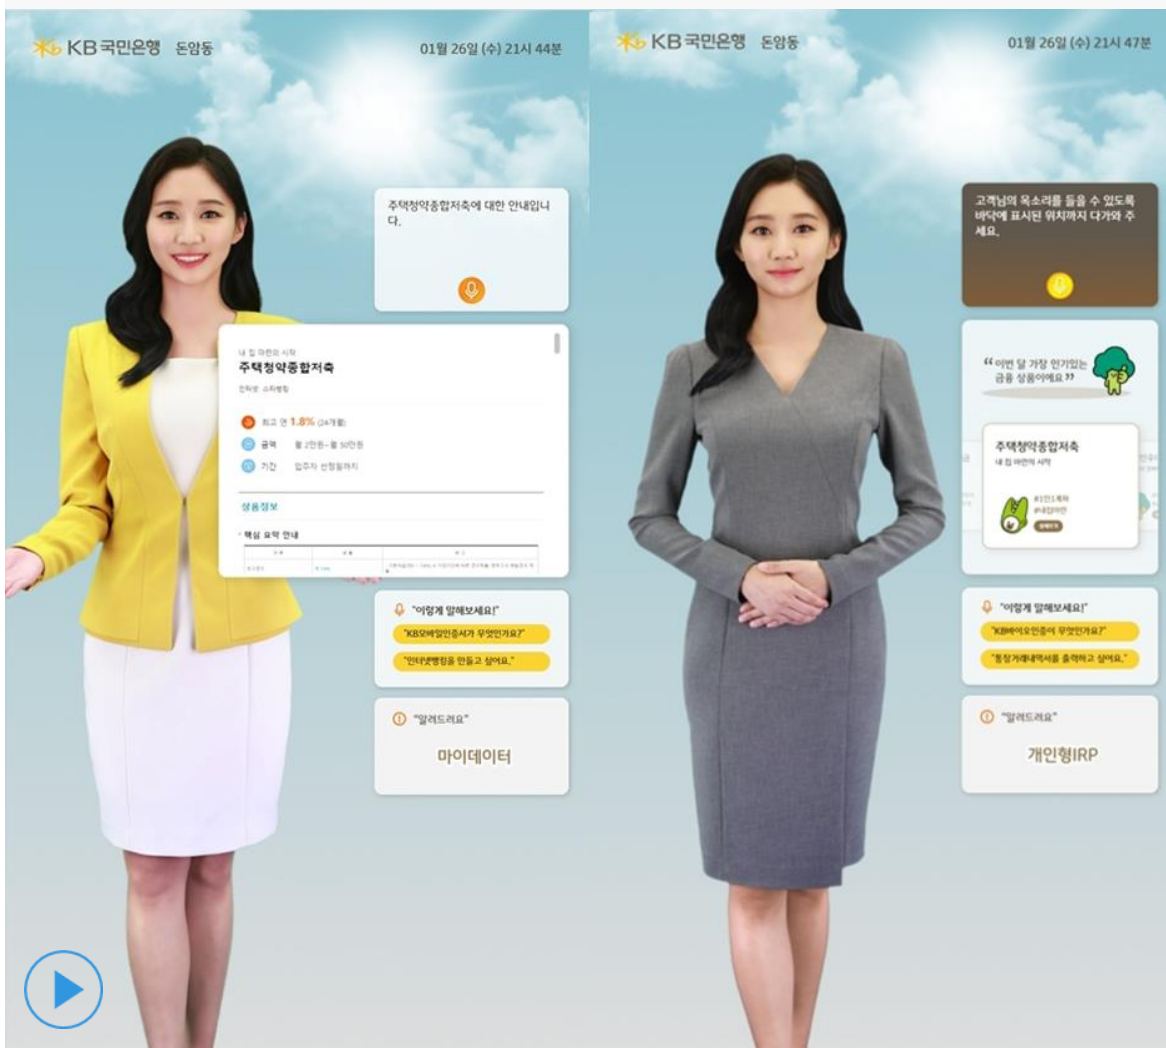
KB국민은행 돈암동

01월 26일 (수) 21시 44분

주택청약종합저축에 대한 안내입니다.

내 집 마련의 시작

주택청약종합저축

최고 연 1.8% (24개월)

금액 월 2만원~월 50만원

기간 입주자 선정일까지

상품정보

핵심 요약 안내

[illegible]

"이렇게 말해보세요!"

"KB모바일인증서가 무엇인가요?"

"인터넷뱅킹을 만들고 싶어요."

"알려드려요"

마이데이터

KB국민은행 돈암동

01월 26일 (수) 21시 47분

고객님의 목소리를 들을 수 있도록 바닥에 표시된 위치까지 다가와 주세요.

"이번 달 가장 인기있는 금융 상품이에요"

주택청약종합저축

내 집 마련의 시작

#1인1계좌 #내집마련

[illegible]

"이렇게 말해보세요!"

"KB바이오인증이 무엇인가요?"

"통장거래내역서를 출력하고 싶어요."

"알려드려요"

개인형IRP